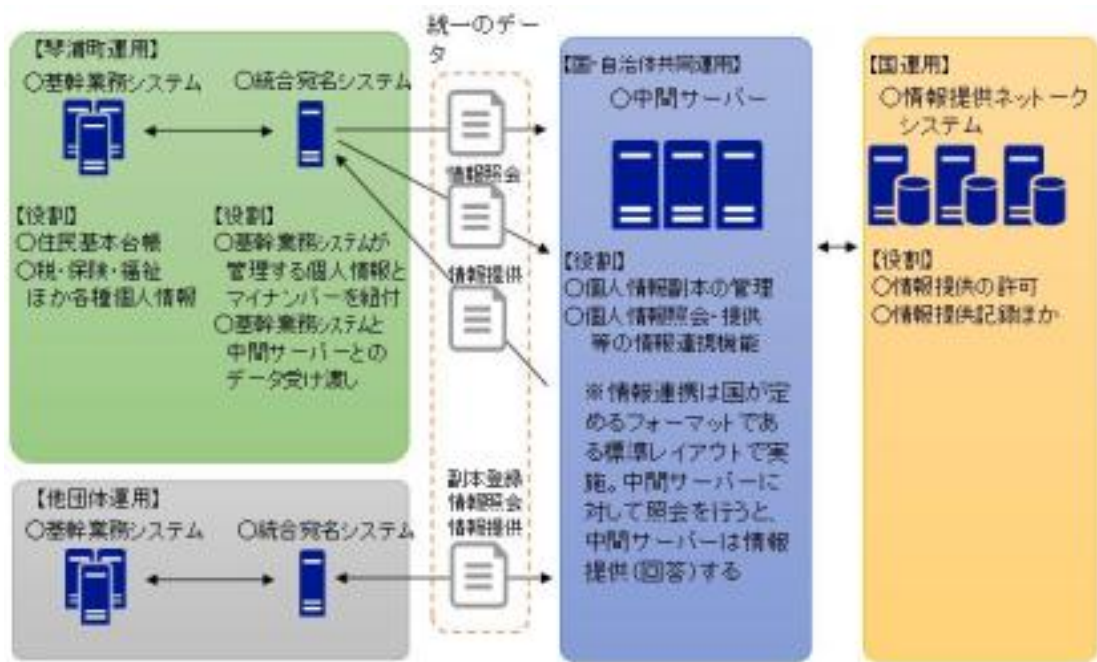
【琴浦町運用】
○基幹業務システム
○統合宛名システム

【役割】
○住民基本台帳
○税・保険・福祉ほか各種個人情報

【役割】
○基幹業務システムが管理する個人情報とマイナンバーを紐付
○基幹業務システムと中間サーバーとのデータ受け渡し

統一のデータ

情報照会

情報提供

【国・自治体共同運用】
○中間サーバー

【役割】
○個人情報副本の管理
○個人情報照会・提供等の情報連携機能

※情報連携は国が定めるフォーマットである標準レイアウトで実施。中間サーバーに対して照会を行うと、中間サーバーは情報提供(回答)する

【国運用】
○情報提供ネットワークシステム

【役割】
○情報提供の許可
○情報提供記録ほか

【他団体運用】
○基幹業務システム
○統合宛名システム

副本登録
情報照会
情報提供